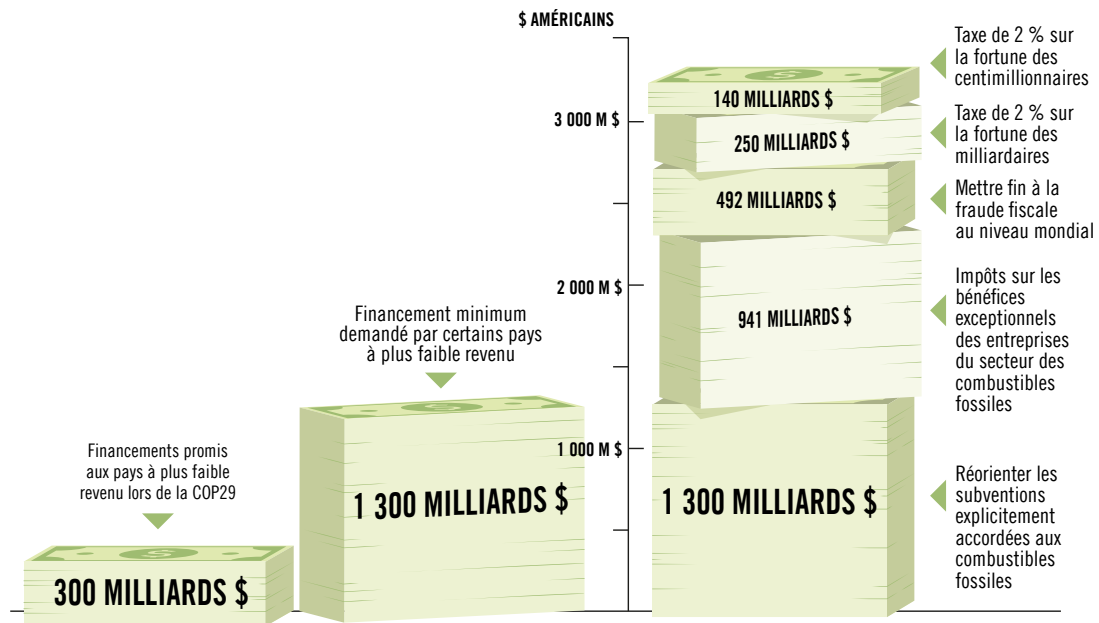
Financements promis aux pays à plus faible revenu lors de la COP29

300 MILLIARDS $

Financement minimum demandé par certains pays à plus faible revenu

1 300 MILLIARDS $

$ AMÉRICAINS

3 000 M $

2 000 M $

1 000 M $

140 MILLIARDS $

250 MILLIARDS $

492 MILLIARDS $

941 MILLIARDS $

1 300 MILLIARDS $

Taxe de 2 % sur la fortune des centimillionnaires

Taxe de 2 % sur la fortune des milliardaires

Mettre fin à la fraude fiscale au niveau mondial

Impôts sur les bénéfices exceptionnels des entreprises du secteur des combustibles fossiles

Réorienter les subventions explicitement accordées aux combustibles fossiles